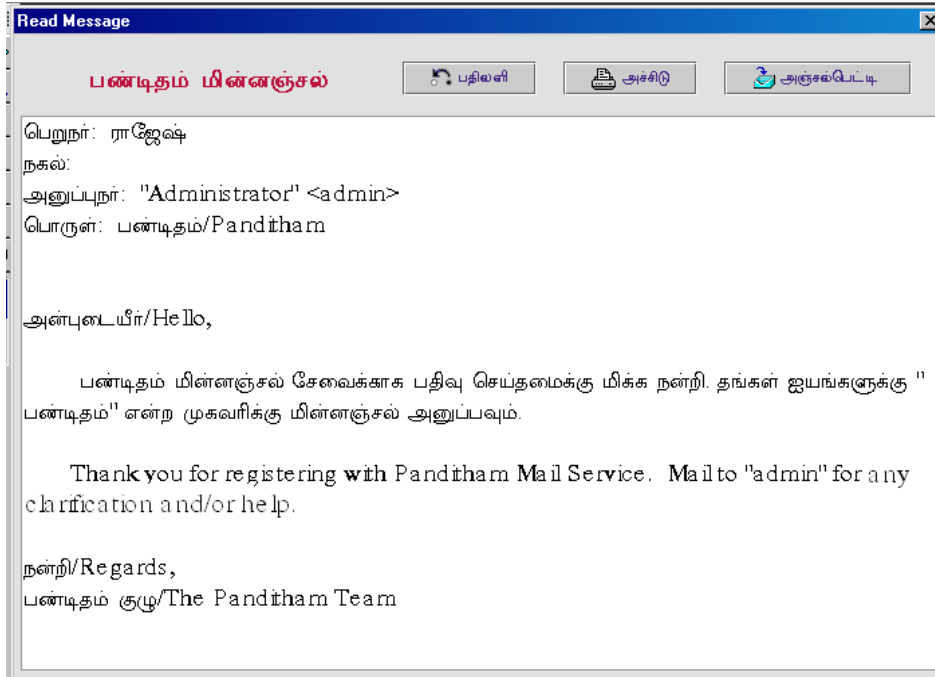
Read Message

பண்டிதம் மின்னஞ்சல்

பதிலளி

அச்சிடு

அஞ்சல்பெட்டி

பெறுநர்: ராஜேஷ்
நகல்:
அனுப்புநர்: "Administrator" <admin>
பொருள்: பண்டிதம்/Panditham

அன்புடையீர்/Hello,

பண்டிதம் மின்னஞ்சல் சேவைக்காக பதிவு செய்தமைக்கு மிக்க நன்றி. தங்கள் ஐயங்களுக்கு "பண்டிதம்" என்ற முகவரிக்கு மின்னஞ்சல் அனுப்பவும்.

Thank you for registering with Panditham Mail Service. Mail to "admin" for any clarfication and/or help.

நன்றி/Regards,
பண்டிதம் குழு/The Panditham Team